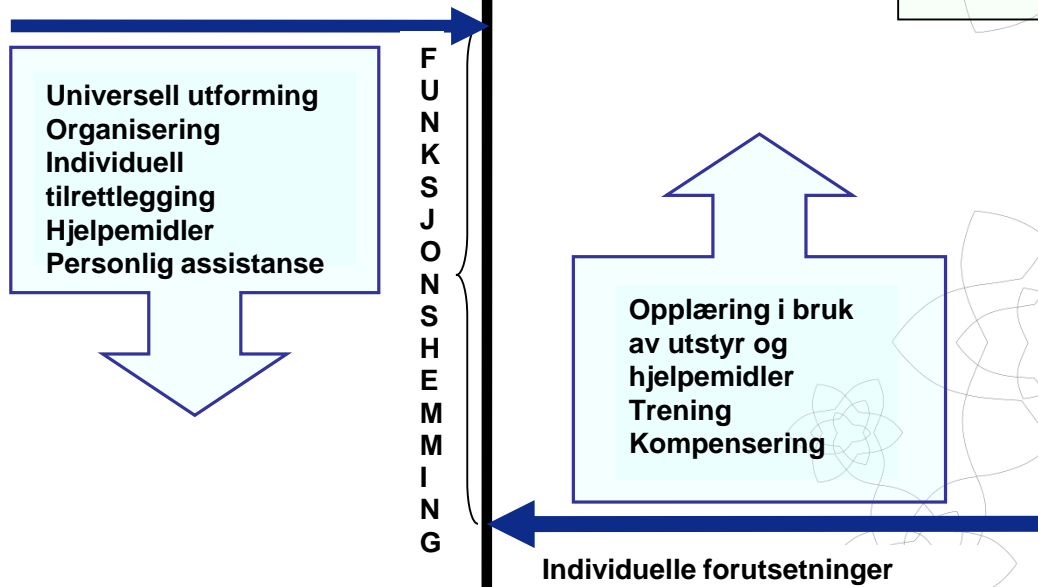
Universell utforming
Organisering
Individuell
tilrettlegging
Hjelpemidler
Personlig assistanse

F
U
N
K
S
J
O
N
S
H
E
M
M
I
N
G

Opplæring i bruk
av utstyr og
hjelpemidler
Trening
Kompensering

Individuelle forutsetninger